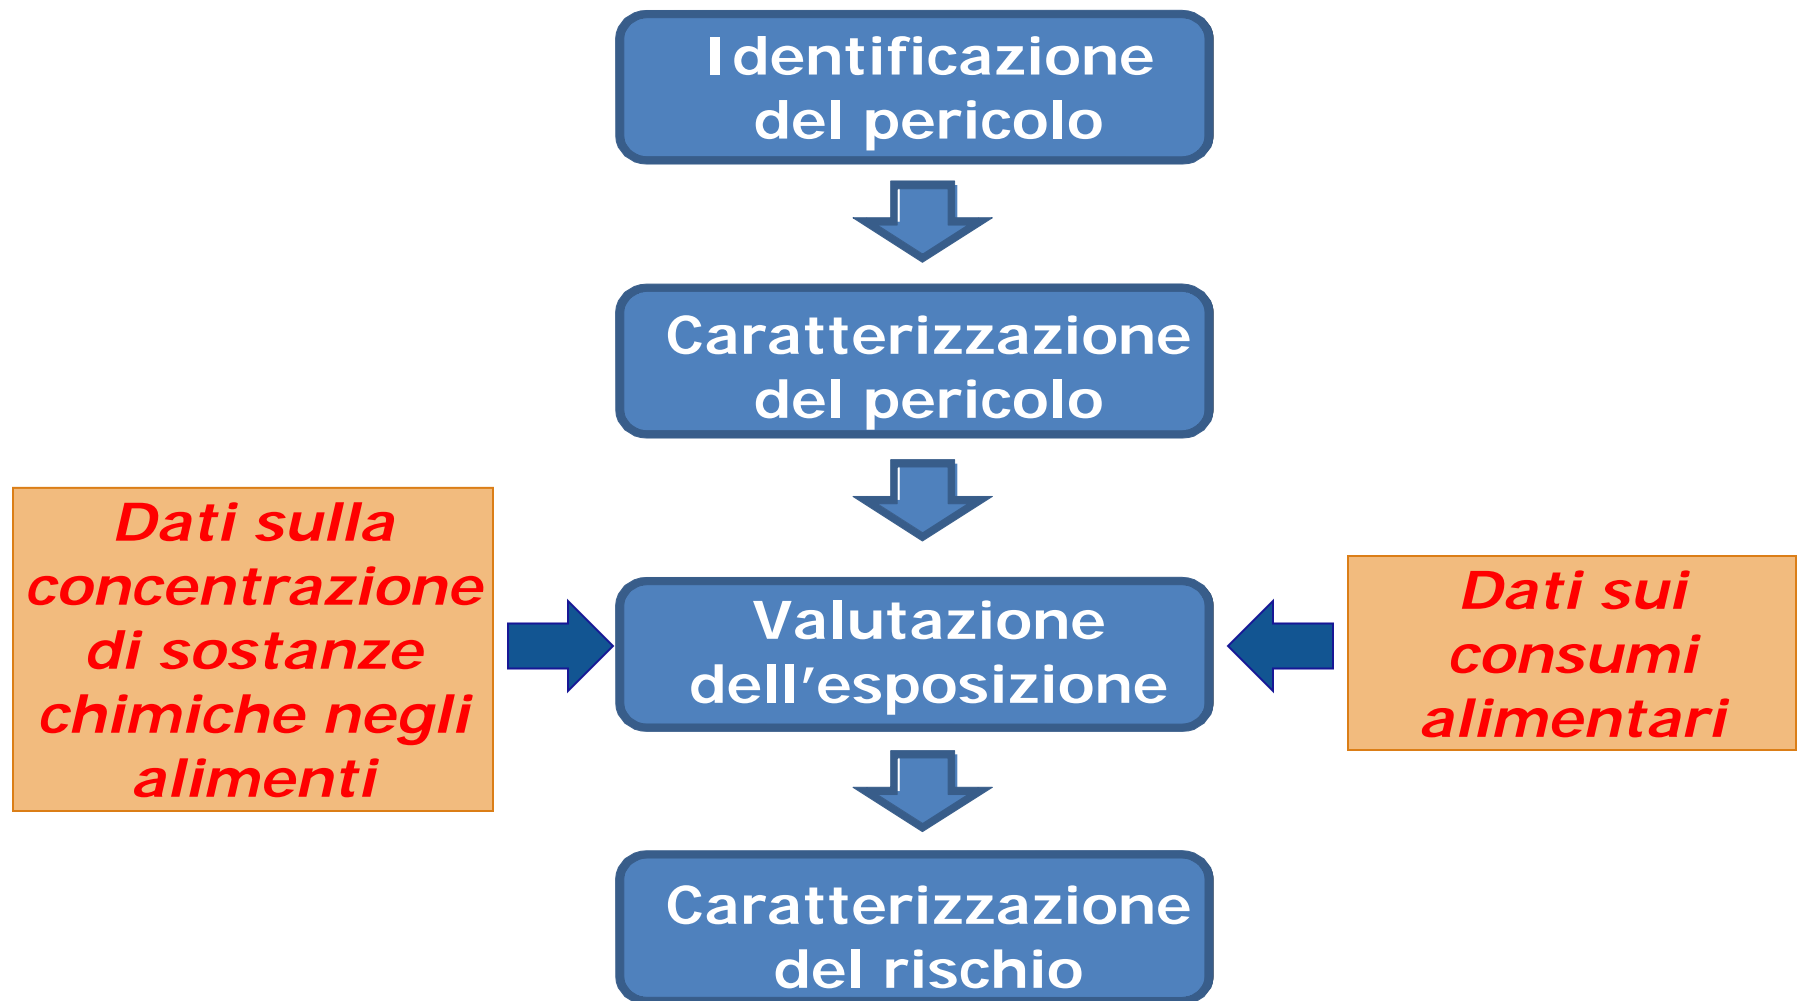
Identificazione del pericolo

Caratterizzazione del pericolo

Dati sulla concentrazione di sostanze chimiche negli alimenti

Valutazione dell’esposizione

Dati sui consumi alimentari

Caratterizzazione del rischio